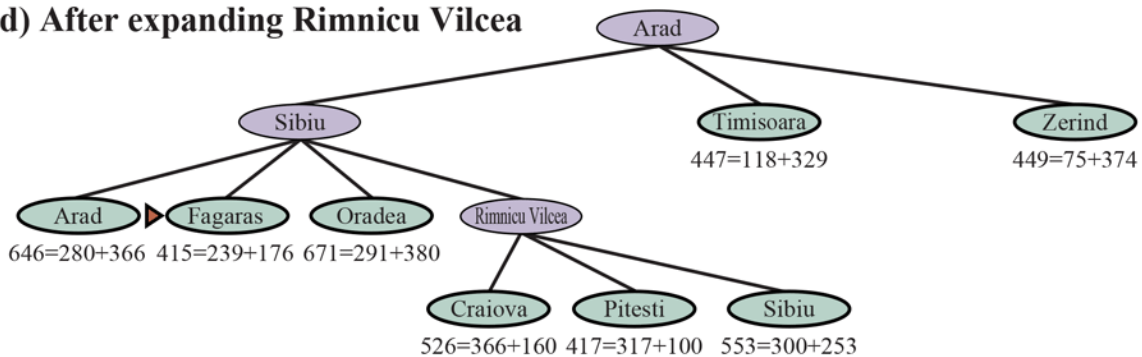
d) After expanding Rimnicu Vilcea

Arad

Sibiu

Timisoara
447=118+329

Zerind
449=75+374

Arad
646=280+366

Fagaras
415=239+176

Oradea
671=291+380

Rimnicu Vilcea

Craiova
526=366+160

Pitesti
417=317+100

Sibiu
553=300+253